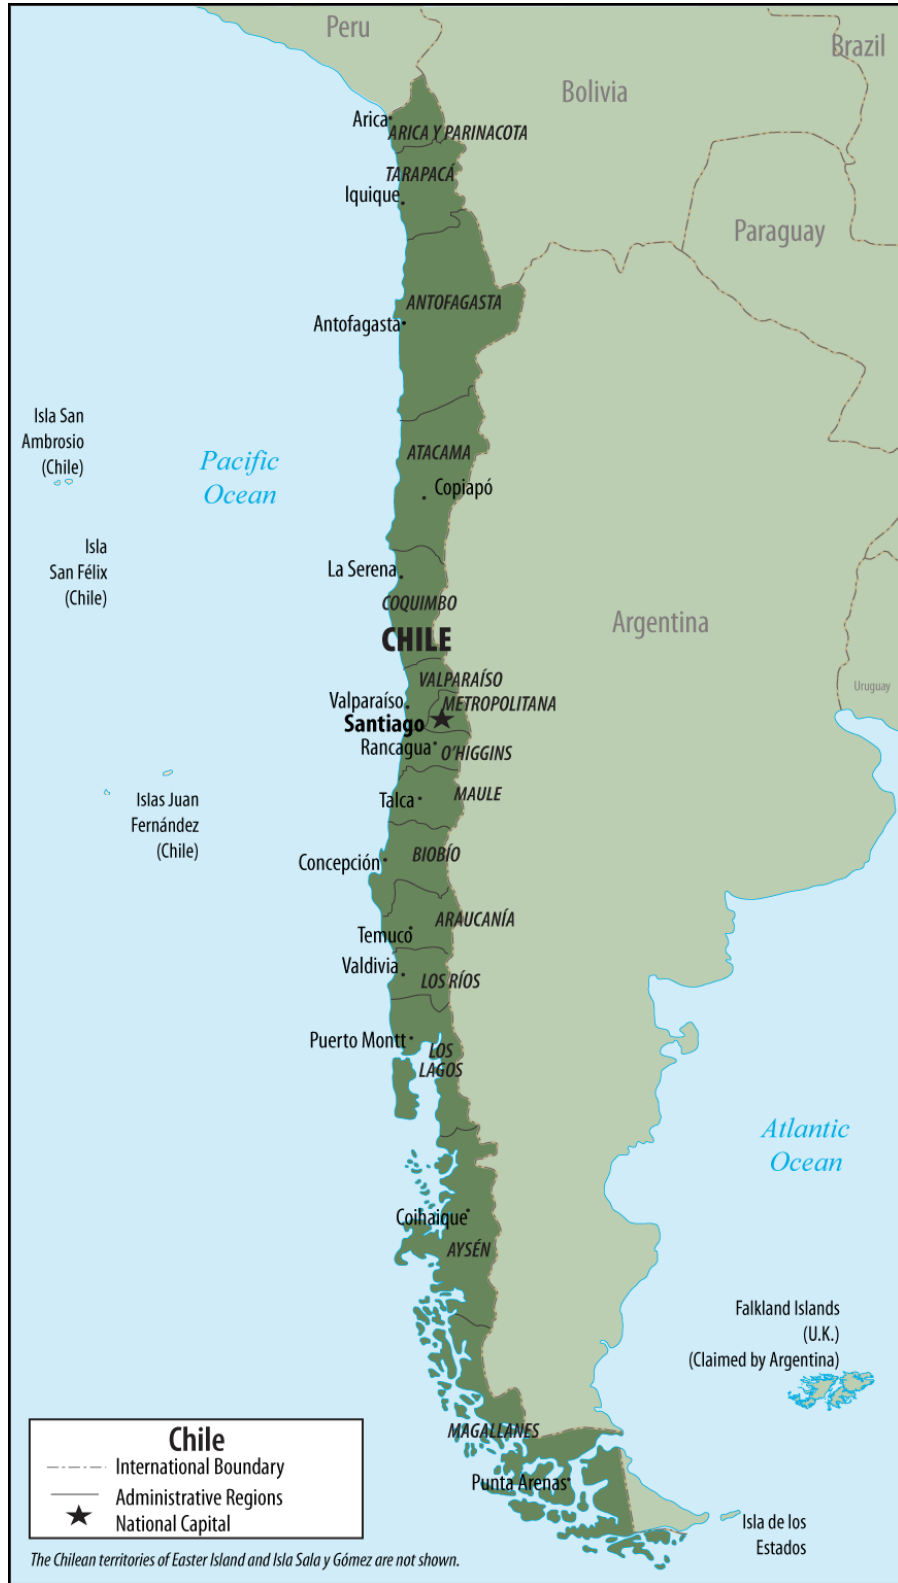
Peru

Brazil

Bolivia

Paraguay

Arica

ARICA Y PARINACOTA

TARAPACÁ

Iquique

ANTOFAGASTA

Antofagasta

Isla San Ambrosio (Chile)

Pacific Ocean

ATACAMA

Copiapó

Isla San Félix (Chile)

La Serena

COQUIMBO

CHILE

Argentina

Uruguay

VALPARAÍSO

Valparaíso

METROPOLITANA

Santiago

Rancagua

O'HIGGINS

MAULE

Talca

Islas Juan Fernández (Chile)

Concepción

BIOBÍO

ARAUCANÍA

Temuco

Valdivia

LOS RÍOS

Puerto Montt

LOS LAGOS

Atlantic Ocean

Coihaique

AYSÉN

Falkland Islands (U.K.) (Claimed by Argentina)

MAGALLANES

Punta Arenas

Isla de los Estados

Chile

International Boundary

Administrative Regions

National Capital

The Chilean territories of Easter Island and Isla Sala y Gómez are not shown.